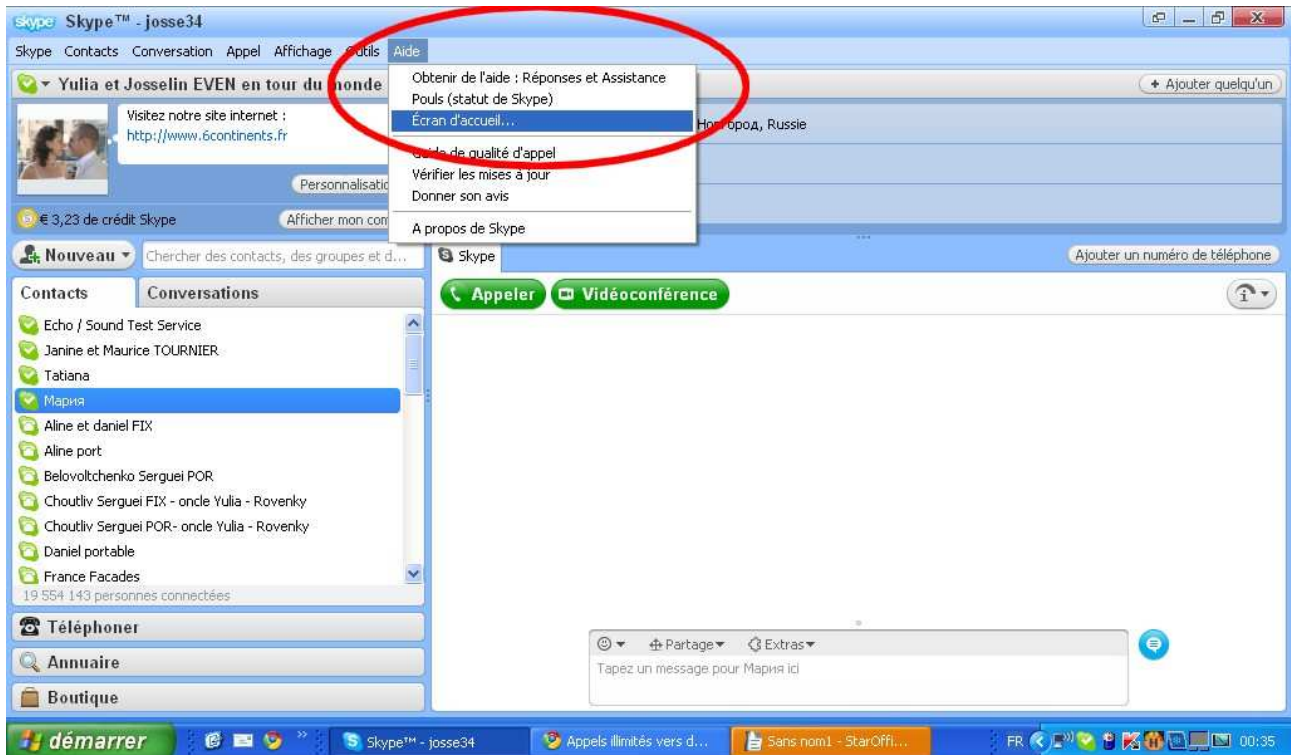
skype Skype™ - josse34

Skype Contacts Conversation Appel Affichage Outils Aide

Yulia et Josselin EVEN en tour du monde

Visitez notre site internet :
http://www.6continents.fr

Personnalisatio

€ 3,23 de crédit Skype

Afficher mon com

Obtenir de l'aide : Réponses et Assistance
Pouls (statut de Skype)
Écran d'accueil...
Guide de qualité d'appel
Vérifier les mises à jour
Donner son avis
A propos de Skype

+ Ajouter quelqu'un

Новгород, Russie

Nouveau

Chercher des contacts, des groupes et d...

Skype

Ajouter un numéro de téléphone

Contacts

Conversations

Appeler

Vidéoconférence

Echo / Sound Test Service
Janine et Maurice TOURNIER
Tatiana
Мария
Aline et daniel FIX
Aline port
Belovoltchenko Serguei POR
Choutliv Serguei FIX - oncle Yulia - Rovenky
Choutliv Serguei POR- oncle Yulia - Rovenky
Daniel portable
France Facades
19 554 143 personnes connectées

Téléphoner
Annuaire
Boutique

Partage
Extras
Tapez un message pour Мария ici

démarrer

Skype™ - josse34

Appels illimités vers d...

Sans nom1 - StarOffi...

FR

00:35